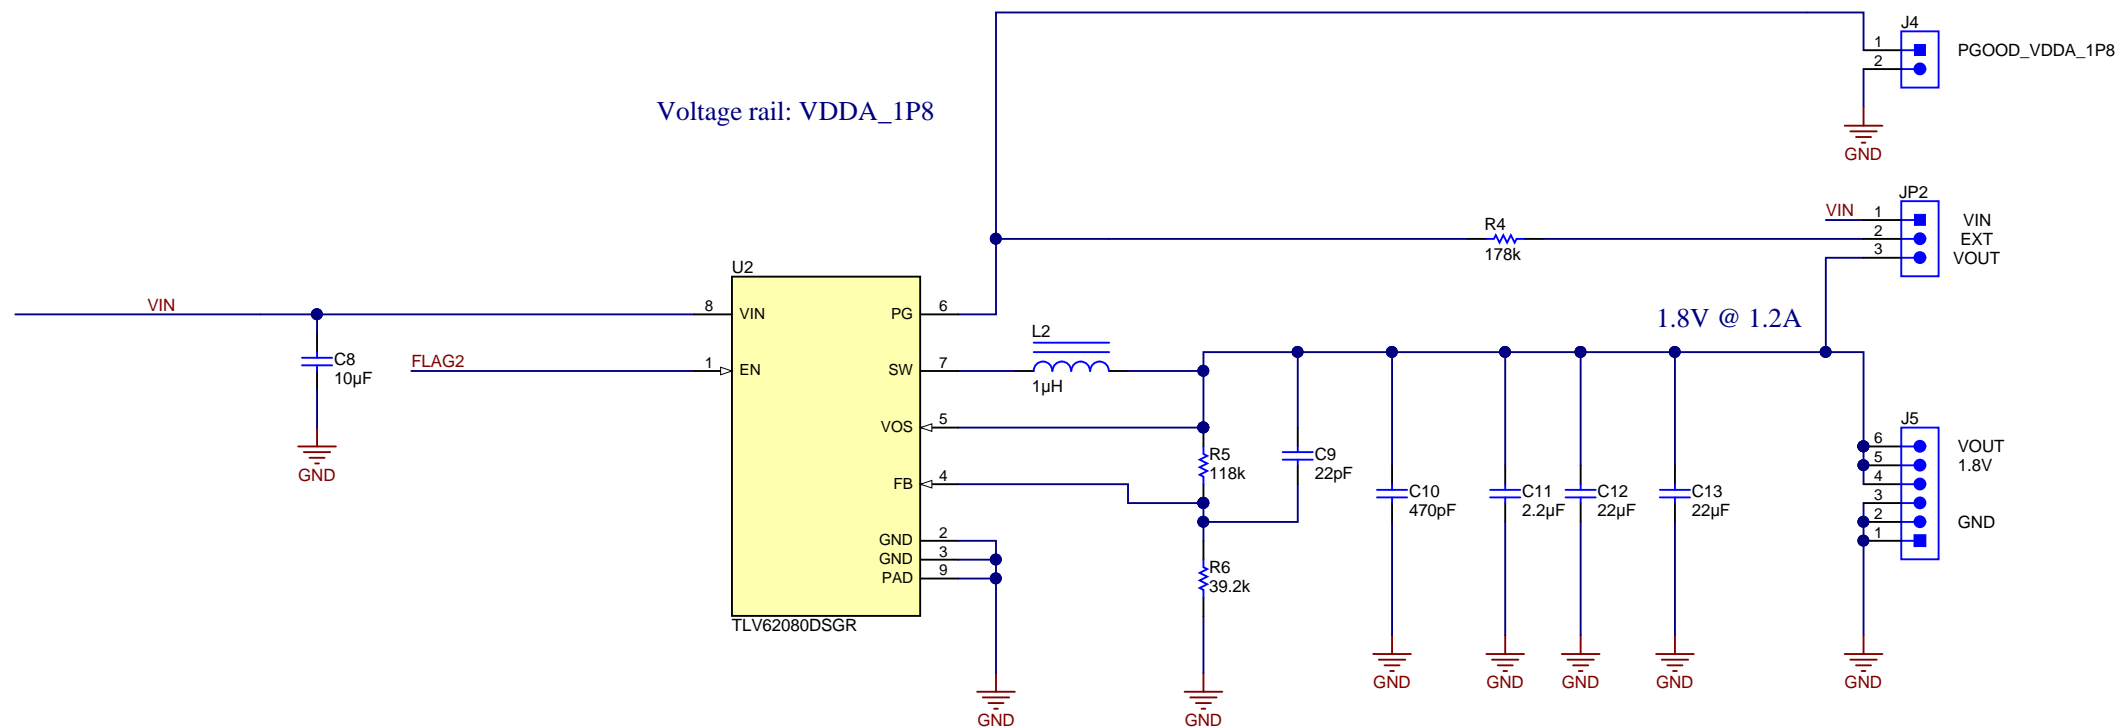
J4
1
2
PGOOD_VDDA_1P8
GND

Voltage rail: VDDA_1P8

JP2
VIN
1
2
3
VIN
EXT
VOUT
R4
178k

U2
VIN
8
VIN
PG
6
1.8V @ 1.2A
L2
FLAG2
1
EN
SW
7
1μH
C8
10μF
GND
VOS
5
R5
118k
C9
22pF
FB
4
C10
470pF
C11
2.2μF
C12
22μF
C13
22μF
J5
6
5
4
3
2
1
VOUT
1.8V
GND
GND
2
GND
3
PAD
9
R6
39.2k
TLV62080DSGR
GND
GND
GND
GND
GND
GND
GND